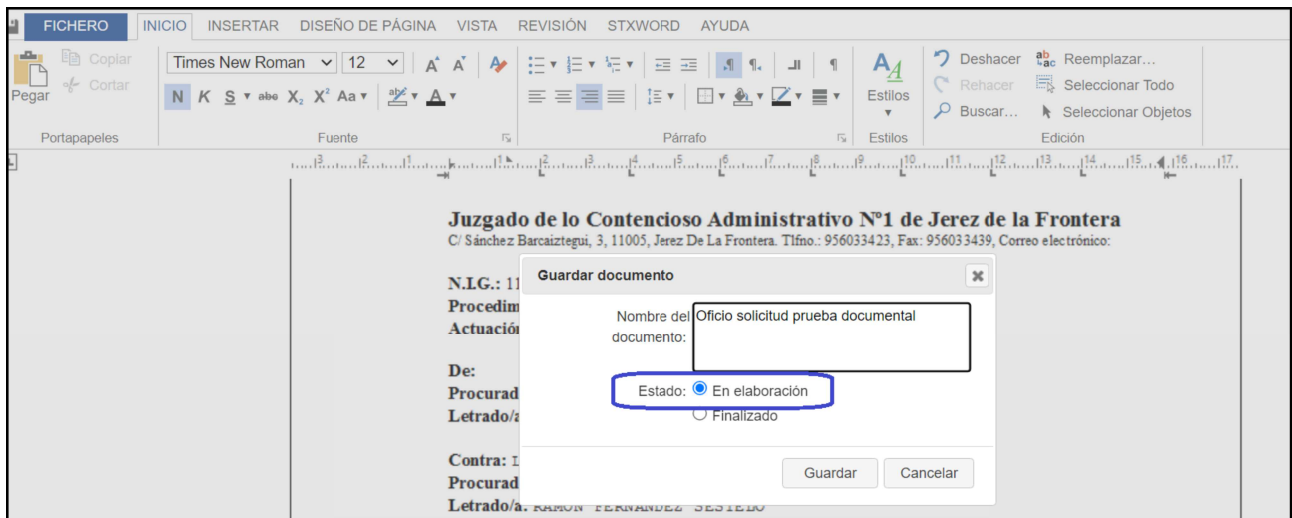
FICHERO INICIO INSERTAR DISEÑO DE PÁGINA VISTA REVISIÓN STXWORD AYUDA

Pegar Copiar Cortar
Portapapeles

Times New Roman 12
N K S abe $X_2$ $X^2$ Aa A
Fuente

Párrafo

Estilos
Estilos

Deshacer Reemplazar…
Rehacer Seleccionar Todo
Buscar… Seleccionar Objetos
Edición

Juzgado de lo Contencioso Administrativo Nº1 de Jerez de la Frontera
C/ Sánchez Barcaiztegui, 3, 11005, Jerez De La Frontera. Tlfno.: 956033423, Fax: 956033439, Correo electrónico:

N.I.G.: 11
Procedim
Actuació

De:
Procurad
Letrado/a

Contra: L
Procurad
Letrado/a: RAMON FERNANDEZ SESTELO

Guardar documento

Nombre del documento: Oficio solicitud prueba documental

Estado: En elaboración
Finalizado

Guardar Cancelar